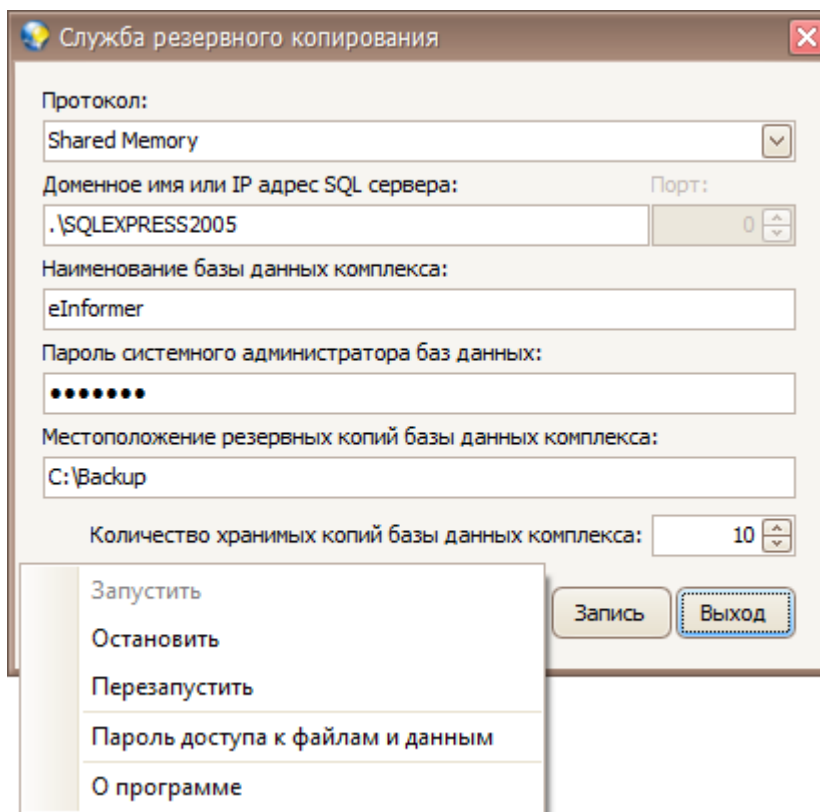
Служба резервного копирования

Протокол:

Shared Memory

Доменное имя или IP адрес SQL сервера:

Порт:

.\SQLEXPRESS2005

0

Наименование базы данных комплекса:

eInformer

Пароль системного администратора баз данных:

•••••••

Местоположение резервных копий базы данных комплекса:

C:\Backup

Количество хранимых копий базы данных комплекса:

10

Запустить

Остановить

Перезапустить

Пароль доступа к файлам и данным

О программе

Запись

Выход